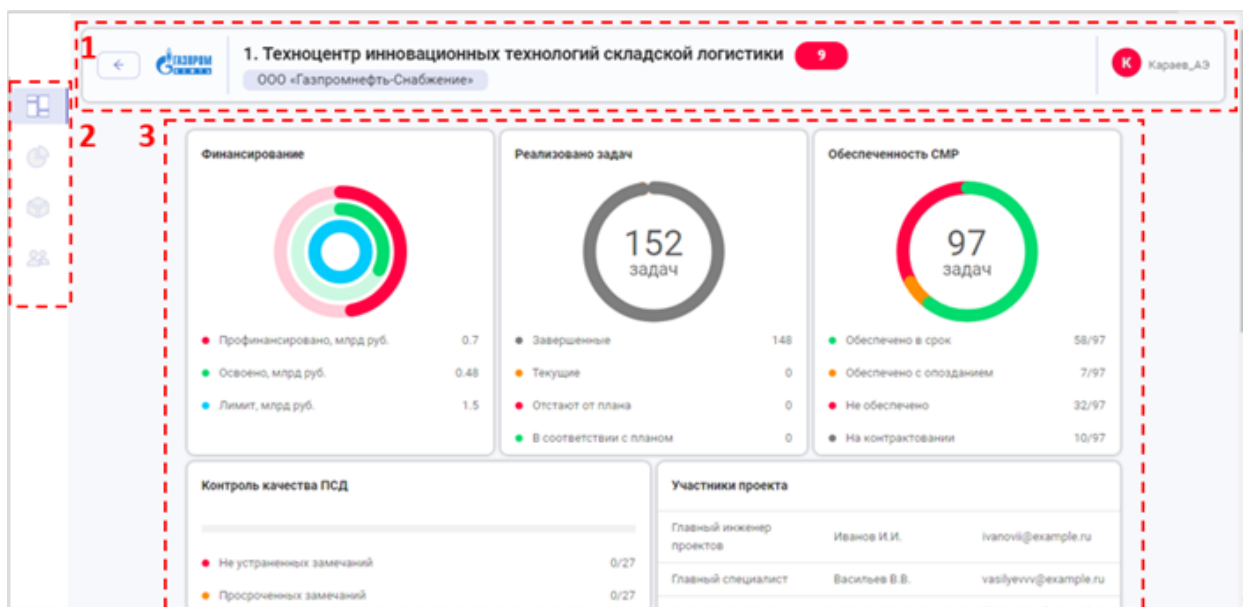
1

ГАЗПРОМ НЕФТЬ

1. Техноцентр инновационных технологий складской логистики 9

ООО «Газпромнефть-Снабжение»

К Караев_АЭ

2

3

Финансирование

Профинансировано, млрд руб. 0.7

Освоено, млрд руб. 0.48

Лимит, млрд руб. 1.5

Реализовано задач

152 задач

Завершенные 148

Текущие 0

Отстают от плана 0

В соответствии с планом 0

Обеспеченность СМР

97 задач

Обеспечено в срок 58/97

Обеспечено с опозданием 7/97

Не обеспечено 32/97

На контрактовании 10/97

Контроль качества ПСД

Не устраненных замечаний 0/27

Просроченных замечаний 0/27

Участники проекта

| Главный инженер проектов | Иванов И.И. | ivanovii@example.ru |
|---|---|---|
| Главный специалист | Васильев В.В. | vasilyevvv@example.ru |